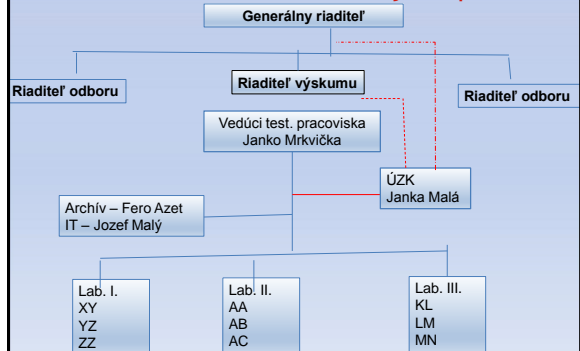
Generálny riaditeľ

Riaditeľ odboru

Riaditeľ výskumu

Riaditeľ odboru

Vedúci test. pracoviska
Janko Mrkvička

ÚZK
Janka Malá

Archív – Fero Azet
IT – Jozef Malý

Lab. I.
XY
YZ
ZZ

Lab. II.
AA
AB
AC

Lab. III.
KL
LM
MN